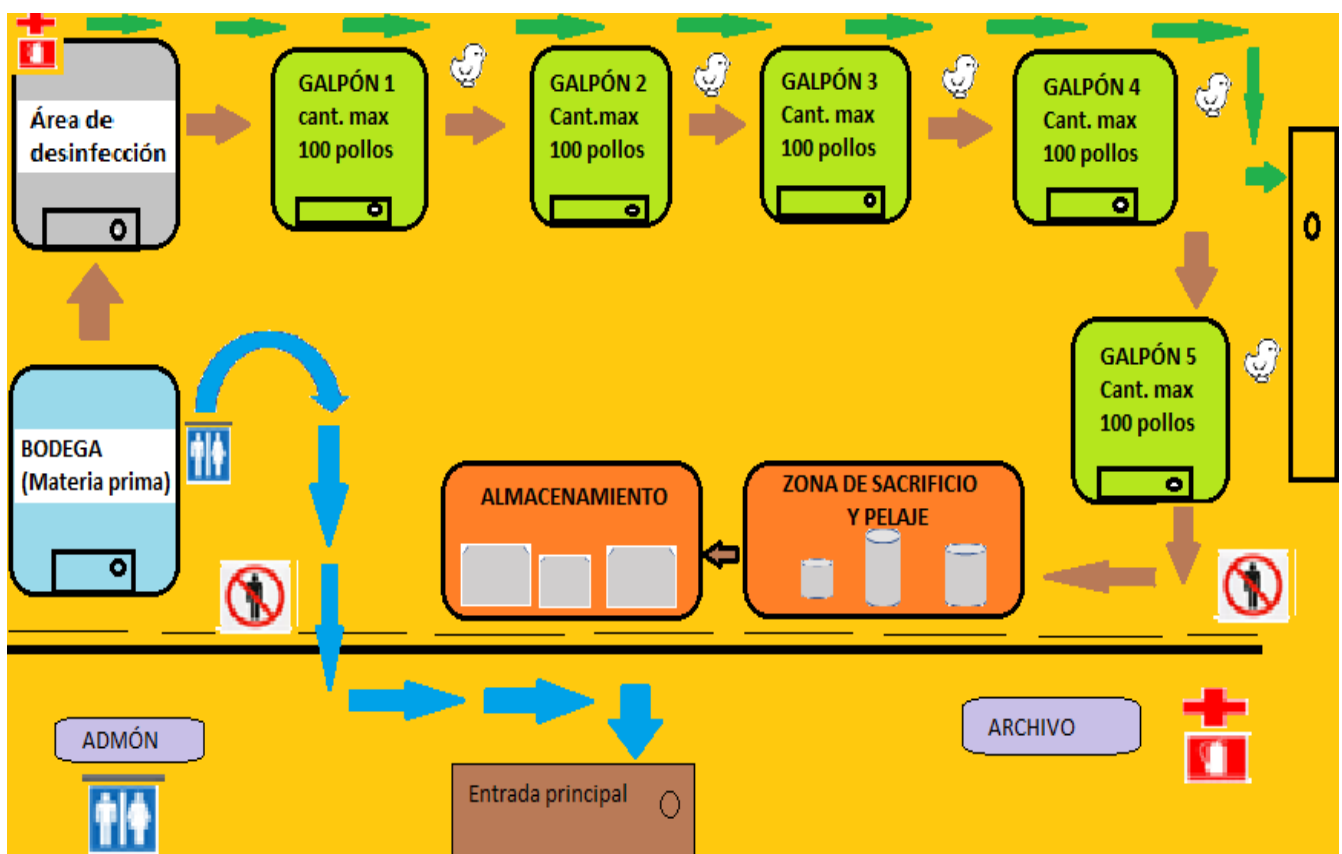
Área de desinfección

GALPÓN 1
cant. max
100 pollos

GALPÓN 2
Cant.max
100 pollos

GALPÓN 3
Cant. max
100 pollos

GALPÓN 4
Cant. max
100 pollos

GALPÓN 5
Cant. max
100 pollos

BODEGA
(Materia prima)

ALMACENAMIENTO

ZONA DE SACRIFICIO
Y PELAJE

ADMÓN

ARCHIVO

Entrada principal